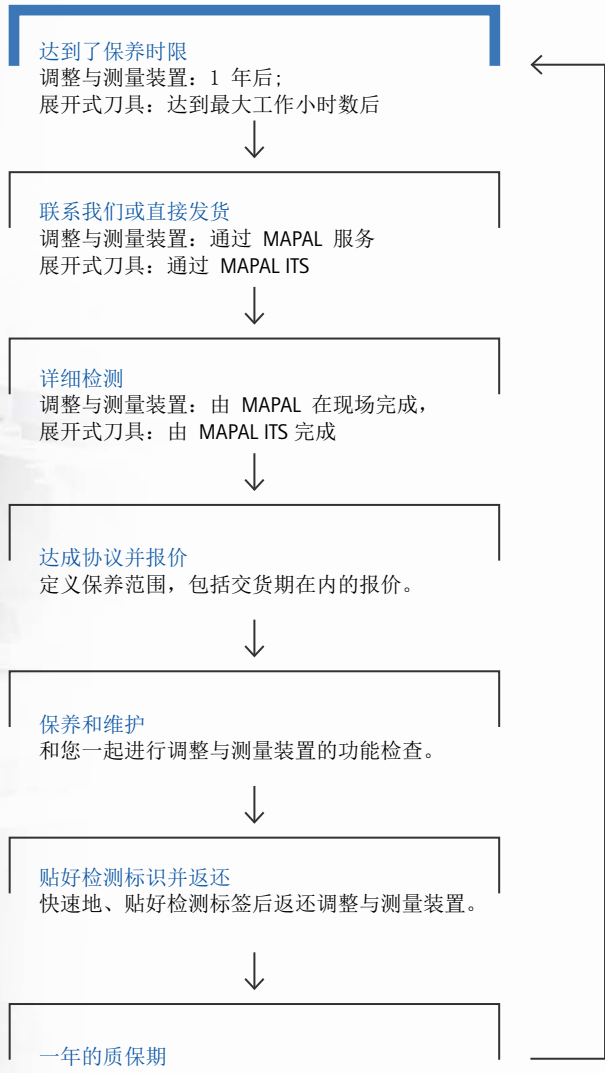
达到了保养时限
调整与测量装置：1 年后；
展开式刀具：达到最大工作小时数后

联系我们或直接发货
调整与测量装置：通过 MAPAL 服务
展开式刀具：通过 MAPAL ITS

详细检测
调整与测量装置：由 MAPAL 在现场完成，
展开式刀具：由 MAPAL ITS 完成

达成协议并报价
定义保养范围，包括交货期在内的报价。

保养和维护
和您一起进行调整与测量装置的功能检查。

贴好检测标识并返还
快速地、贴好检测标签后返还调整与测量装置。

一年的质保期